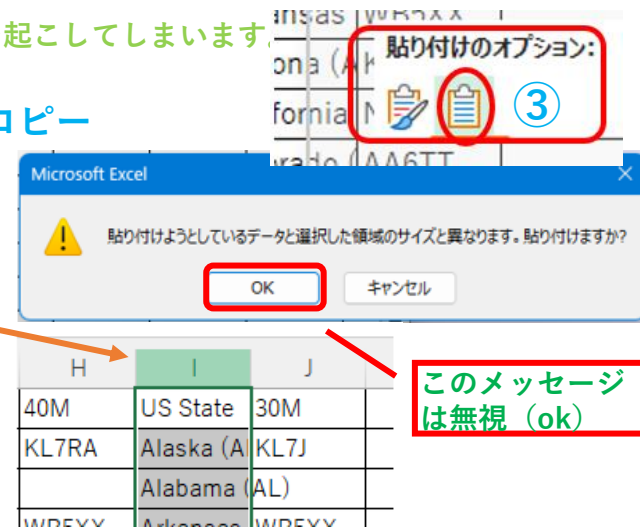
起こしてしまいます。

コピー

nsas | WB5XX

ona (Ak

fornia

rado | AA6TT

貼り付けのオプション:

③

Microsoft Excel

貼り付けようとしているデータと選択した領域のサイズと異なります。貼り付けますか?

OK

キャンセル

| H | I | J |
|---|---|---|
| 40M | US State | 30M |
| KL7RA | Alaska (Al | KL7J |
| | Alabama (AL) | |
| WB5XX | Arkansas | WB5XX |

このメッセージは無視（ok）